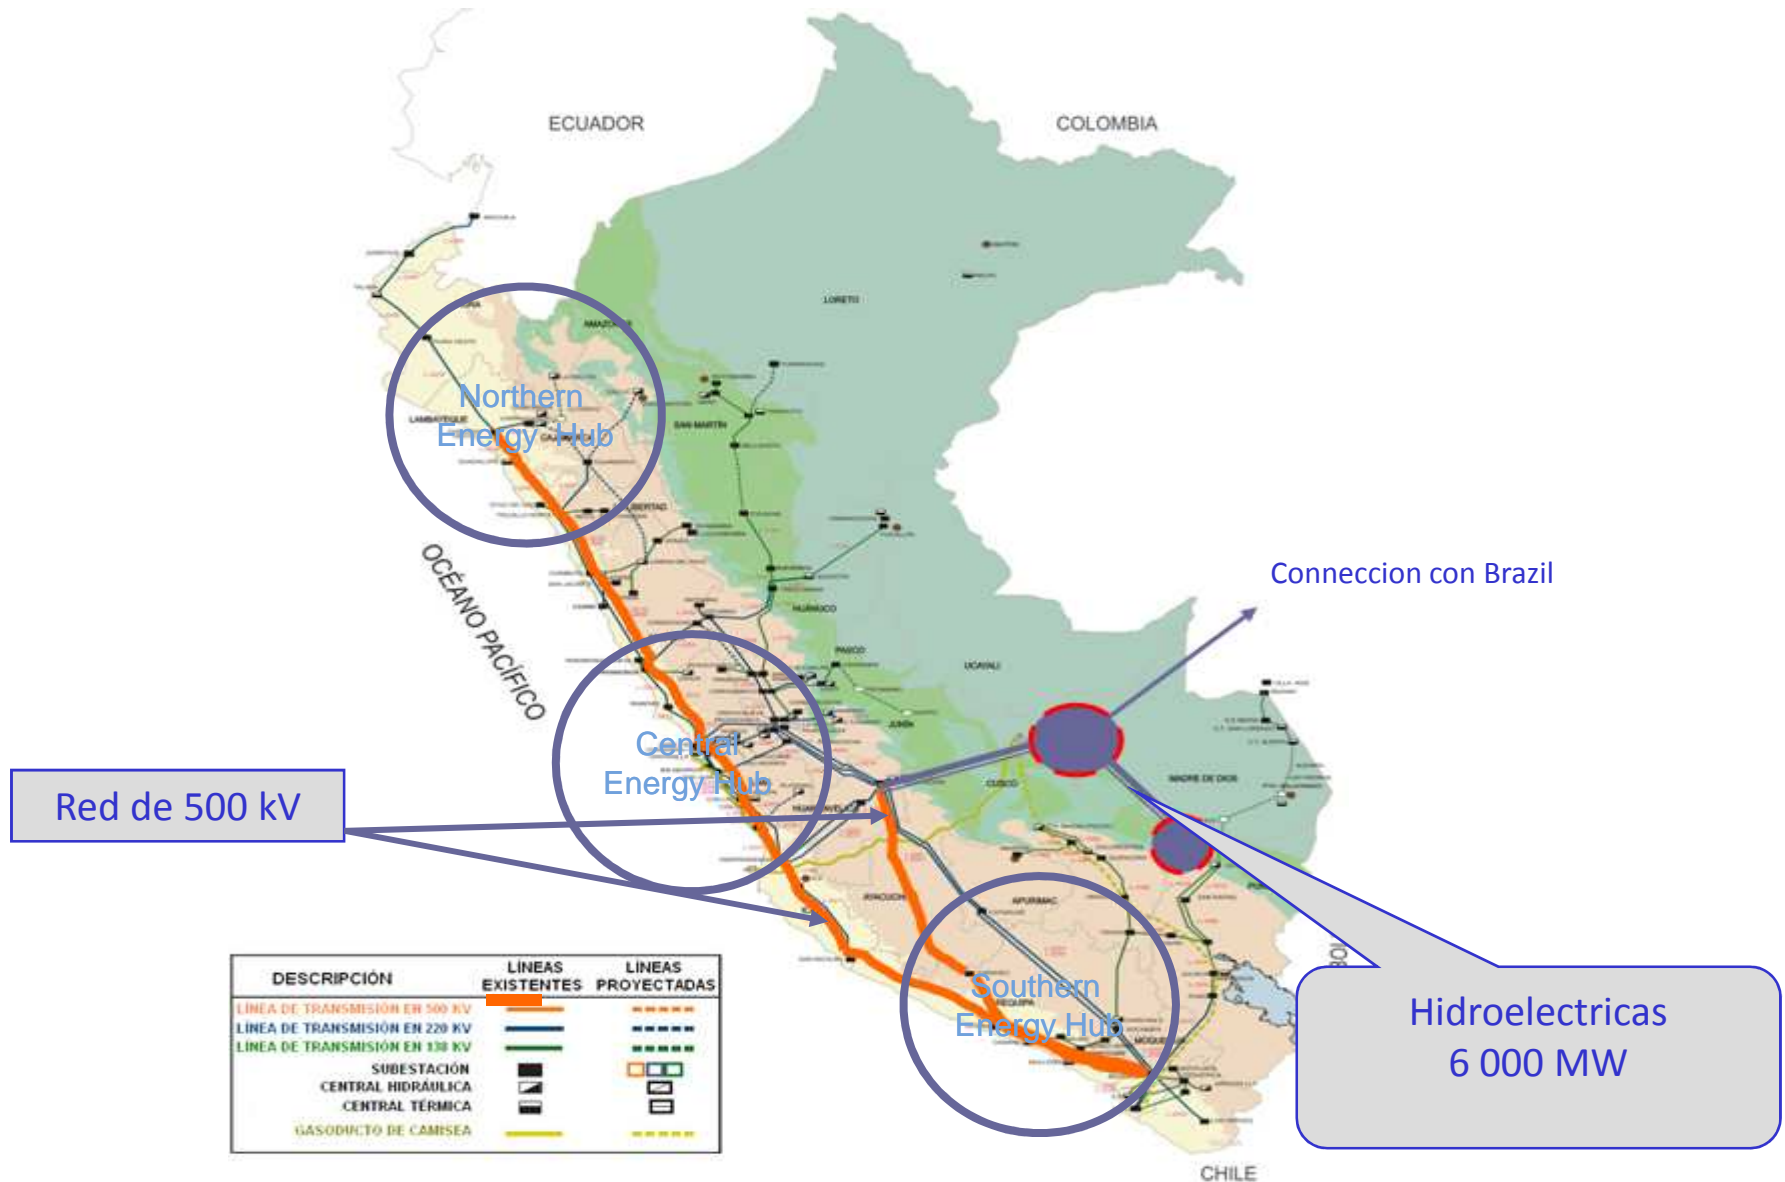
ECUADOR

COLOMBIA

LORETO

AMAZONAS

SAN MARTIN

LAMBAYEQUE

Northern Energy Hub

LIBERTAD

HUÁNUCO

PASCO

UCAYALI

JUNIN

OCÉANO PACÍFICO

Central Energy Hub

Conneccion con Brazil

MADRE DE DIOS

CUSCO

HUANCAVELICA

AYACUCHO

APURIMAC

Red de 500 kV

Southern Energy Hub

AREQUIPA

MOQUEGUA

Hidroelectricas
6 000 MW

CHILE

| DESCRIPCIÓN | LÍNEAS EXISTENTES | LÍNEAS PROYECTADAS |
|---|---|---|
| LÍNEA DE TRANSMISIÓN EN 500 KV | | |
| LÍNEA DE TRANSMISIÓN EN 220 KV | | |
| LÍNEA DE TRANSMISIÓN EN 138 KV | | |
| SUBESTACIÓN | | |
| CENTRAL HIDRÁULICA | | |
| CENTRAL TÉRMICA | | |
| GASODUCTO DE CAMISEA | | |